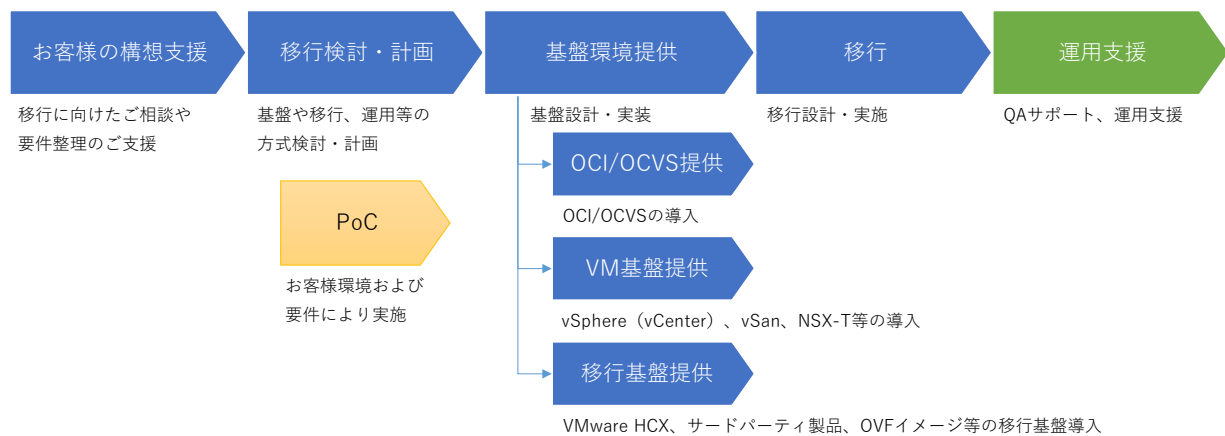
お客様の構想支援

移行に向けたご相談や要件整理のご支援

移行検討・計画

基盤や移行、運用等の方式検討・計画

PoC

お客様環境および要件により実施

基盤環境提供

基盤設計・実装

OCI/OCVS提供

OCI/OCVSの導入

VM基盤提供

vSphere（vCenter）、vSan、NSX-T等の導入

移行基盤提供

VMware HCX、サードパーティ製品、OVFイメージ等の移行基盤導入

移行

移行設計・実施

運用支援

QAサポート、運用支援